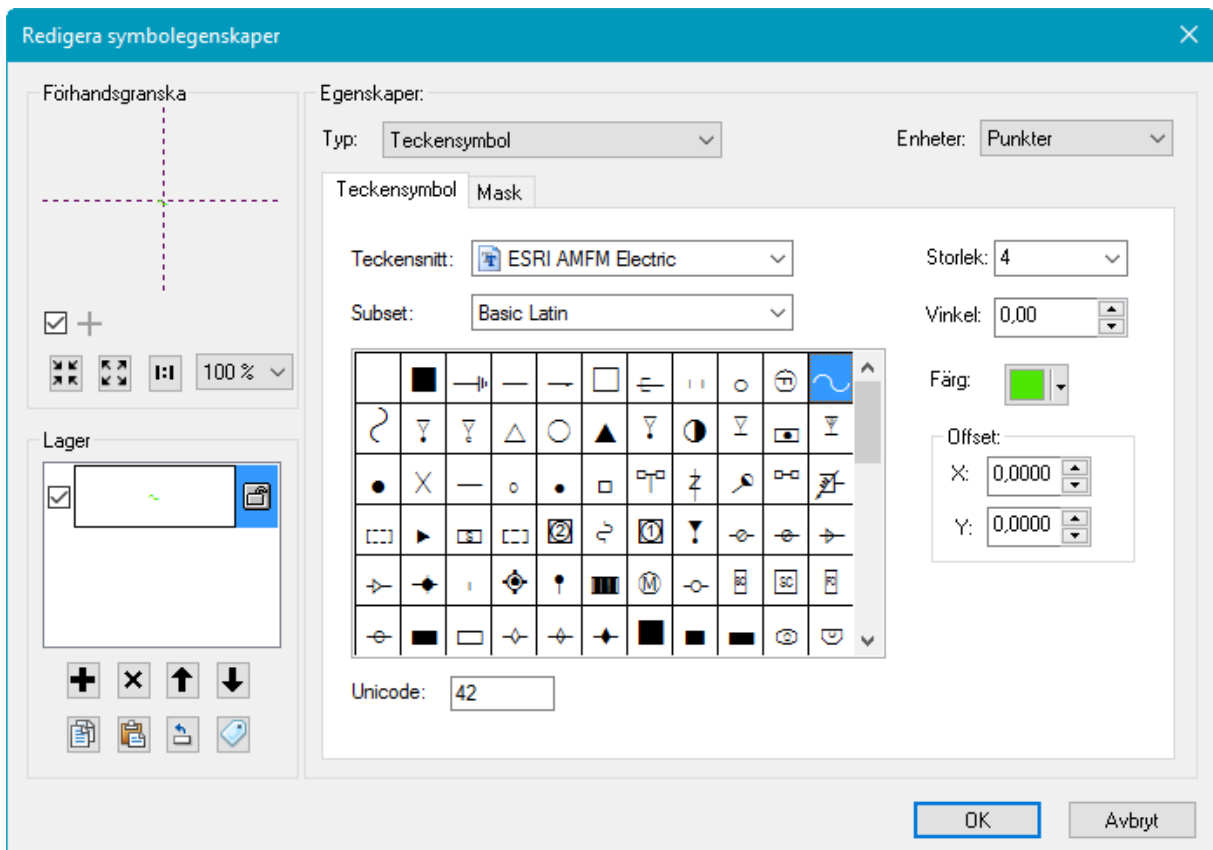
Redigera symbolegenskaper

Förhandsgranska

100 %

Lager

Egenskaper:

Typ: Teckensymbol

Enheter: Punkter

Teckensymbol | Mask

Teckensnitt: ESRI AMFM Electric

Subset: Basic Latin

Storlek: 4

Vinkel: 0,00

Färg:

Offset:

X: 0,0000

Y: 0,0000

Unicode: 42

OK

Avbryt